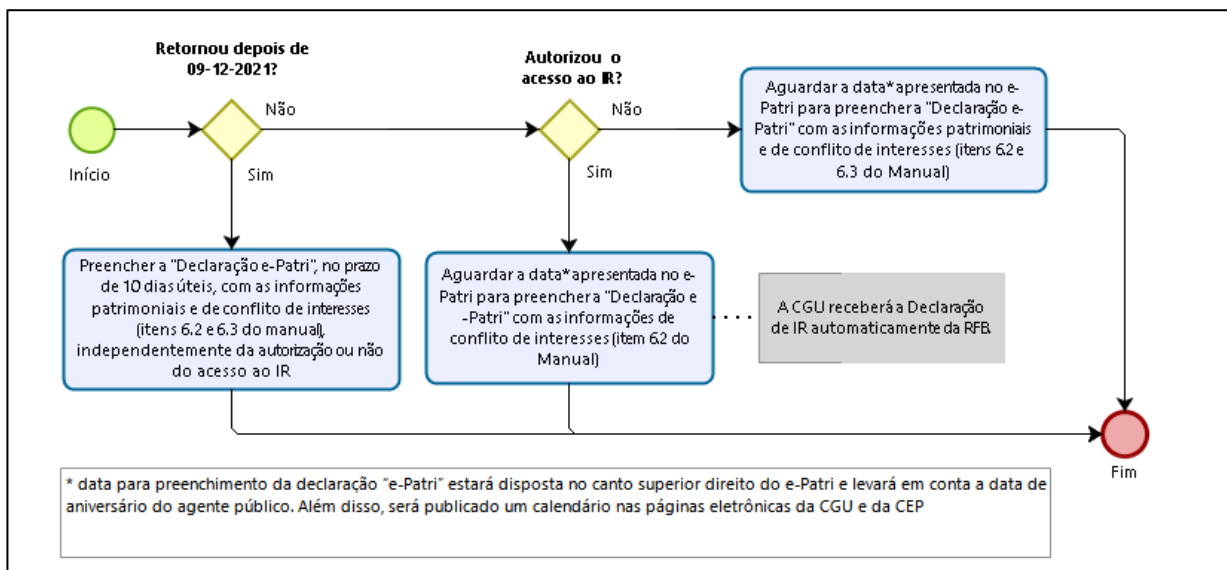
Retornou depois de 09-12-2021?

Início

Não

Sim

Autorizou o acesso ao IR?

Não

Sim

Aguardar a data*apresentada no e-Patri para preenchera "Declaração e-Patri" com as informações patrimoniais e de conflito de interesses (itens 6.2 e 6.3 do Manual)

Preencher a "Declaração e-Patri", no prazo de 10 dias úteis, com as informações patrimoniais e de conflito de interesses (itens 6.2 e 6.3 do manual), independentemente da autorização ou não do acesso ao IR

Aguardar a data*apresentada no e-Patri para preenchera "Declaração e -Patri" com as informações de conflito de interesses (item 6.2 do Manual)

A CGU receberá a Declaração de IR automaticamente da RFB.

Fim

* data para preenchimento da declaração "e-Patri" estará disposta no canto superior direito do e-Patri e levará em conta a data de aniversário do agente público. Além disso, será publicado um calendário nas páginas eletrônicas da CGU e da CEP